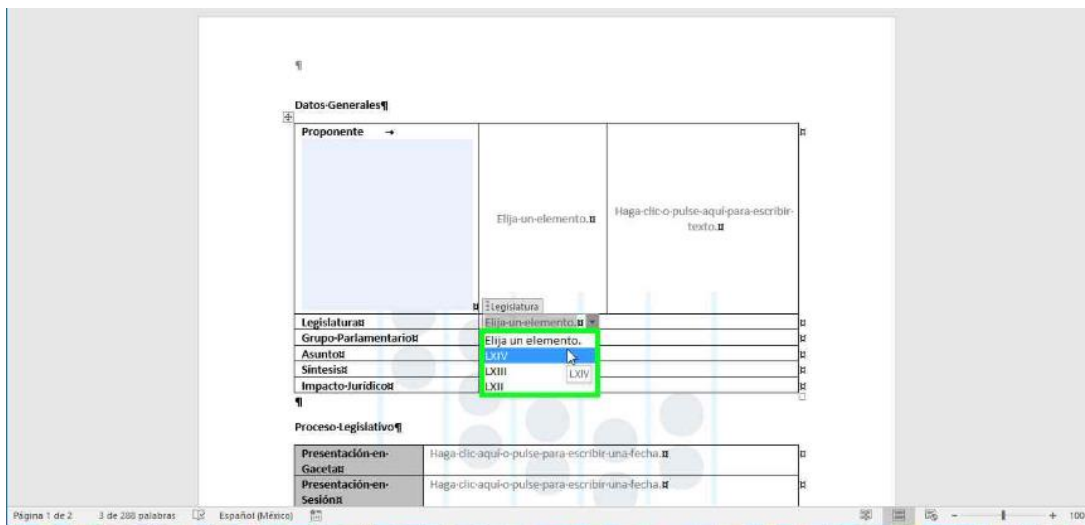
¶

Datos·Generales¶

| Proponente → ¤ | Elija·un·elemento.¤ | Haga·clic·o·pulse·aquí·para·escribir·texto.¤ |
|---|---|---|
| Legislatura¤ | Legislatura Elija·un·elemento.¤ | |
| Grupo·Parlamentario¤ | Elija un elemento. | |
| Asunto¤ | LXIV | |
| Síntesis¤ | LXIII LXIV | |
| Impacto·Jurídico¤ | LXII | |

¶

Proceso·Legislativo¶

| Presentación·en·Gaceta¤ | Haga·clic·aquí·o·pulse·para·escribir·una·fecha.¤ |
|---|---|
| Presentación·en·Sesión¤ | Haga·clic·aquí·o·pulse·para·escribir·una·fecha.¤ |

Página 1 de 2 3 de 288 palabras Español (México) + 100